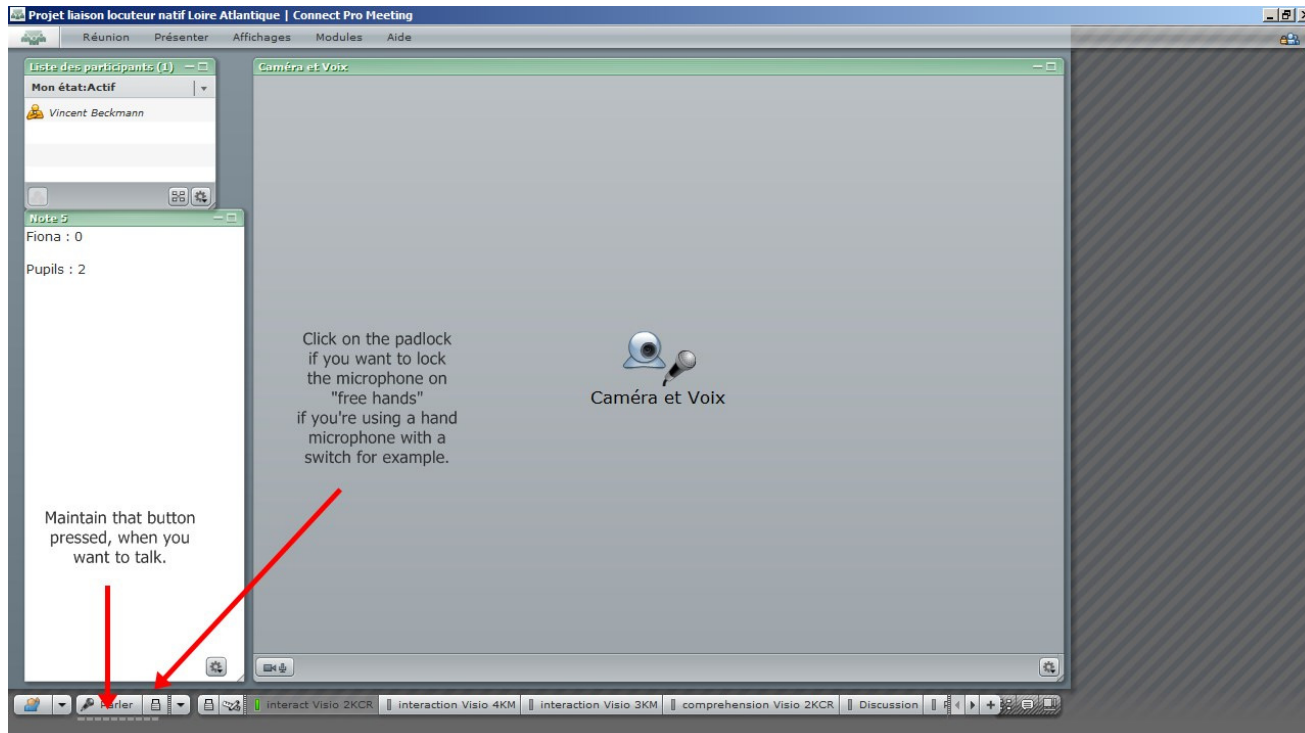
Projet liaison locuteur natif Loire Atlantique | Connect Pro Meeting

Réunion Présenter Affichages Modules Aide

Liste des participants (1)

Mon état:Actif

Vincent Beckmann

Note 5

Fiona : 0

Pupils : 2

Caméra et Voix

Click on the padlock if you want to lock the microphone on "free hands" if you're using a hand microphone with a switch for example.

Caméra et Voix

Maintain that button pressed, when you want to talk.

Parler

interact Visio 2KCR | interaction Visio 4KM | interaction Visio 3KM | comprehension Visio 2KCR | Discussion